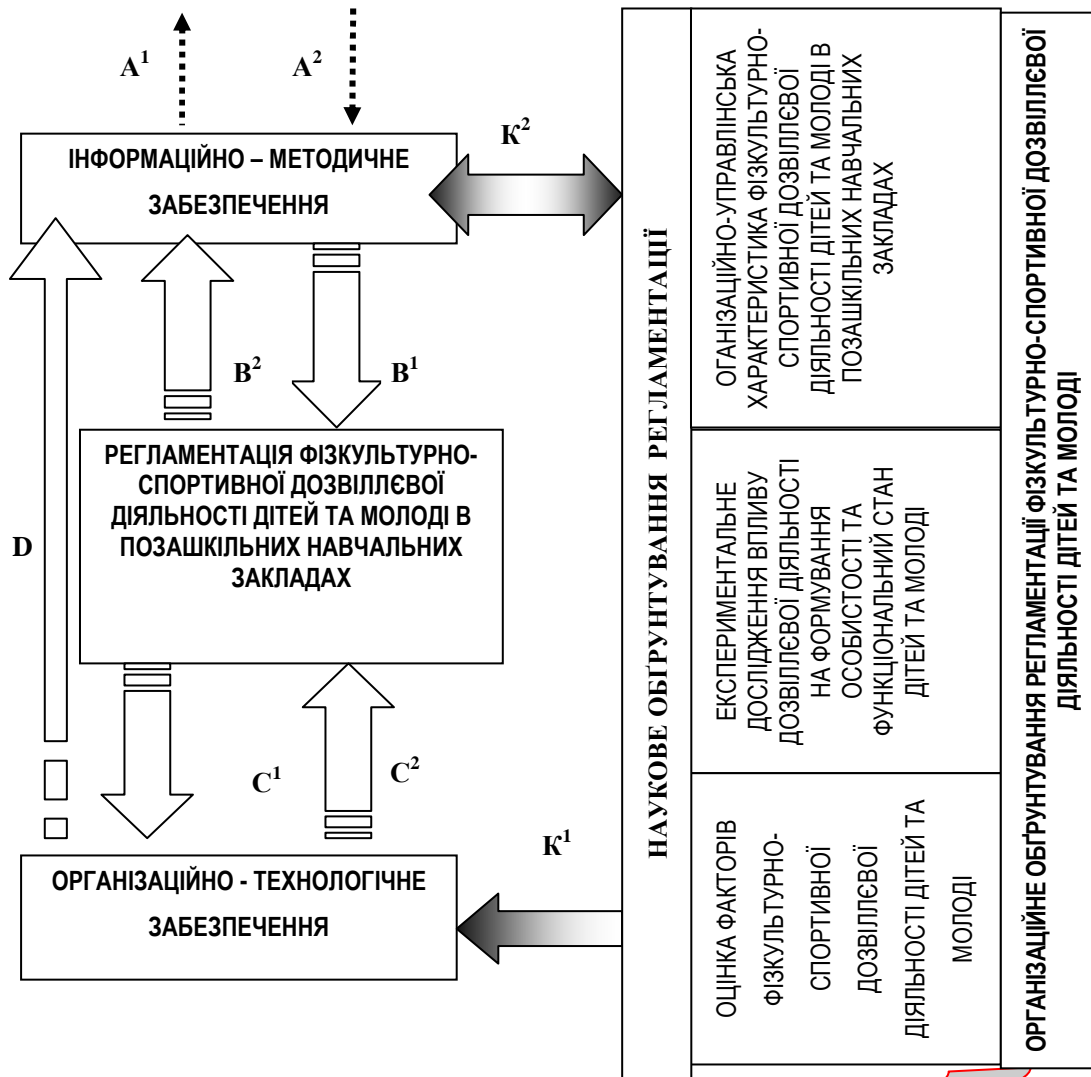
$A^1$

$A^2$

ІНФОРМАЦІЙНО – МЕТОДИЧНЕ ЗАБЕЗПЕЧЕННЯ

$K^2$

$B^2$

$B^1$

РЕГЛАМЕНТАЦІЯ ФІЗКУЛЬТУРНО-СПОРТИВНОЇ ДОЗВІЛЛЄВОЇ ДІЯЛЬНОСТІ ДІТЕЙ ТА МОЛОДІ В ПОЗАШКІЛЬНИХ НАВЧАЛЬНИХ ЗАКЛАДАХ

D

$C^1$

$C^2$

$K^1$

ОРГАНІЗАЦІЙНО - ТЕХНОЛОГІЧНЕ ЗАБЕЗПЕЧЕННЯ

НАУКОВЕ ОБҐРУНТУВАННЯ РЕГЛАМЕНТАЦІЇ

ОГАНІЗАЦІЙНО-УПРАВЛІНСЬКА ХАРАКТЕРИСТИКА ФІЗКУЛЬТУРНО-СПОРТИВНОЇ ДОЗВІЛЛЄВОЇ ДІЯЛЬНОСТІ ДІТЕЙ ТА МОЛОДІ В ПОЗАШКІЛЬНИХ НАВЧАЛЬНИХ ЗАКЛАДАХ

ЕКСПЕРИМЕНТАЛЬНЕ ДОСЛІДЖЕННЯ ВПЛИВУ ДОЗВІЛЛЄВОЇ ДІЯЛЬНОСТІ НА ФОРМУВАННЯ ОСОБИСТОСТІ ТА ФУНКЦІОНАЛЬНИЙ СТАН ДІТЕЙ ТА МОЛОДІ

ОЦІНКА ФАКТОРІВ ФІЗКУЛЬТУРНО-СПОРТИВНОЇ ДОЗВІЛЛЄВОЇ ДІЯЛЬНОСТІ ДІТЕЙ ТА МОЛОДІ

ОРГАНІЗАЦІЙНЕ ОБҐРУНТУВАННЯ РЕГЛАМЕНТАЦІЇ ФІЗКУЛЬТУРНО-СПОРТИВНОЇ ДОЗВІЛЛЄВОЇ ДІЯЛЬНОСТІ ДІТЕЙ ТА МОЛОДІ